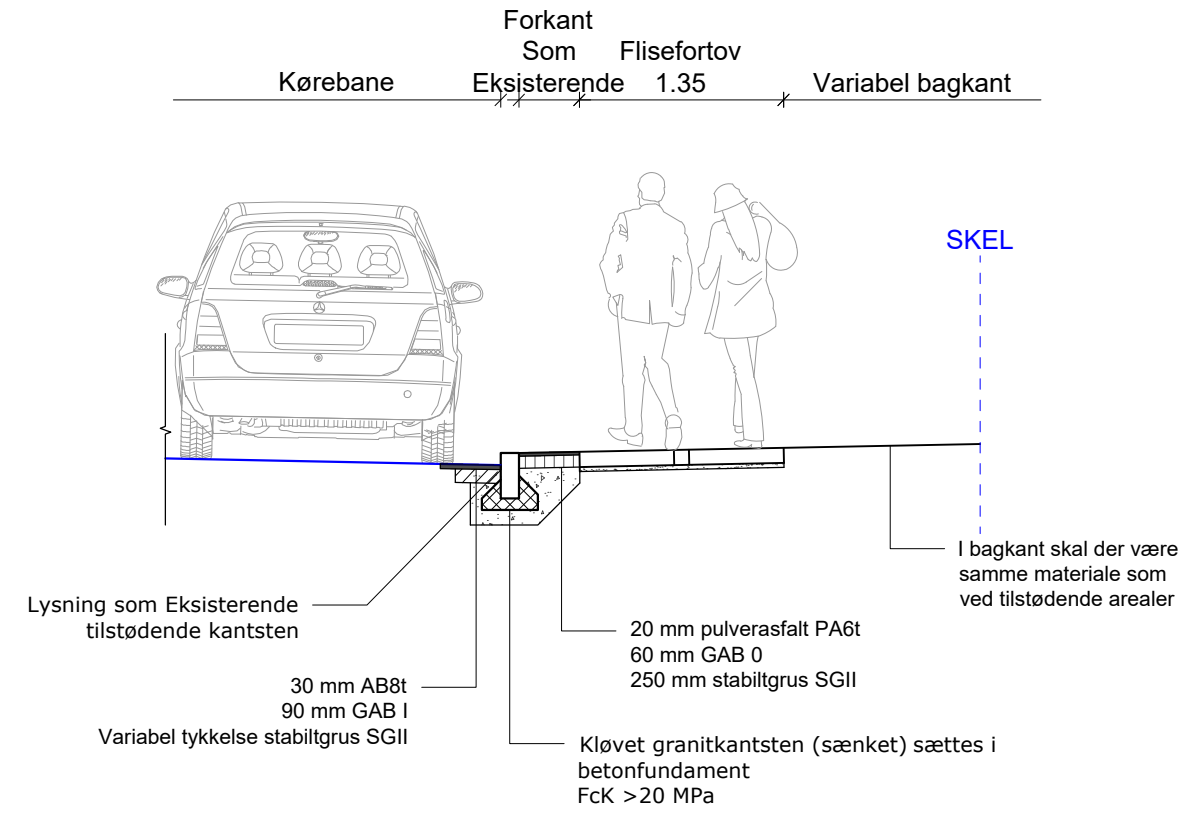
Kørebane

Forkant
Som
Eksisterende

Flisefortov
1.35

Variabel bagkant

SKEL

I bagkant skal der være samme materiale som ved tilstødende arealer

Lysning som Eksisterende tilstødende kantsten

20 mm pulverasfalt PA6t
60 mm GAB 0
250 mm stabiltgrus SGII

30 mm AB8t
90 mm GAB I
Variabel tykkelse stabiltgrus SGII

Kløvet granitkantsten (sænket) sættes i betonfundament
FcK >20 MPa